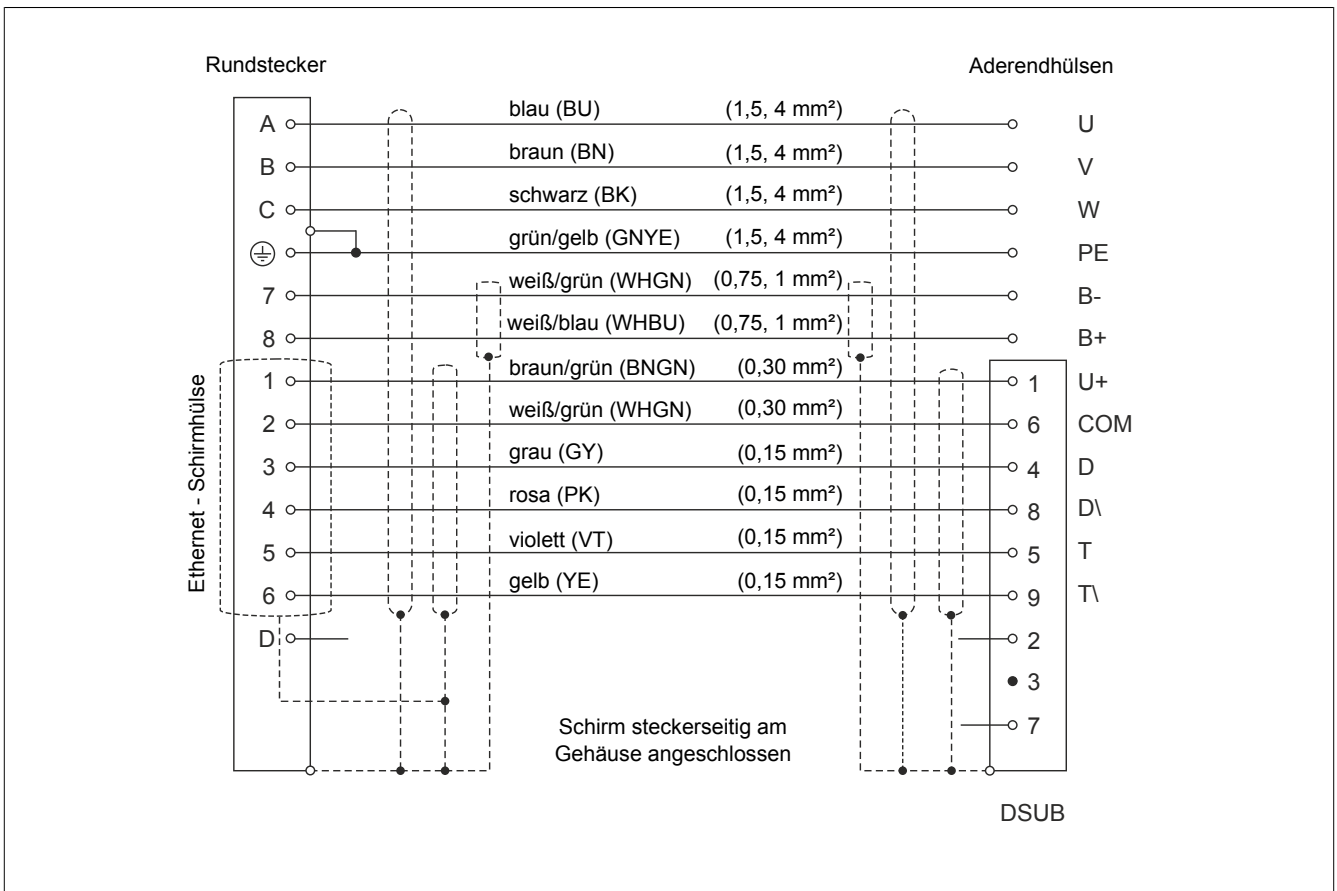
Rundstecker

Aderendhülsen

A
B
C
7
8
1
2
3
4
5
6
D

Ethernet - Schirmhülse

blau (BU) (1,5, 4 mm²)
braun (BN) (1,5, 4 mm²)
schwarz (BK) (1,5, 4 mm²)
grün/gelb (GNYE) (1,5, 4 mm²)
weiß/grün (WHGN) (0,75, 1 mm²)
weiß/blau (WHBU) (0,75, 1 mm²)
braun/grün (BNGN) (0,30 mm²)
weiß/grün (WHGN) (0,30 mm²)
grau (GY) (0,15 mm²)
rosa (PK) (0,15 mm²)
violett (VT) (0,15 mm²)
gelb (YE) (0,15 mm²)

U
V
W
PE
B-
B+
1 U+
6 COM
4 D
8 D\
5 T
9 T\
2
3
7

Schirm steckerseitig am Gehäuse angeschlossen

DSUB